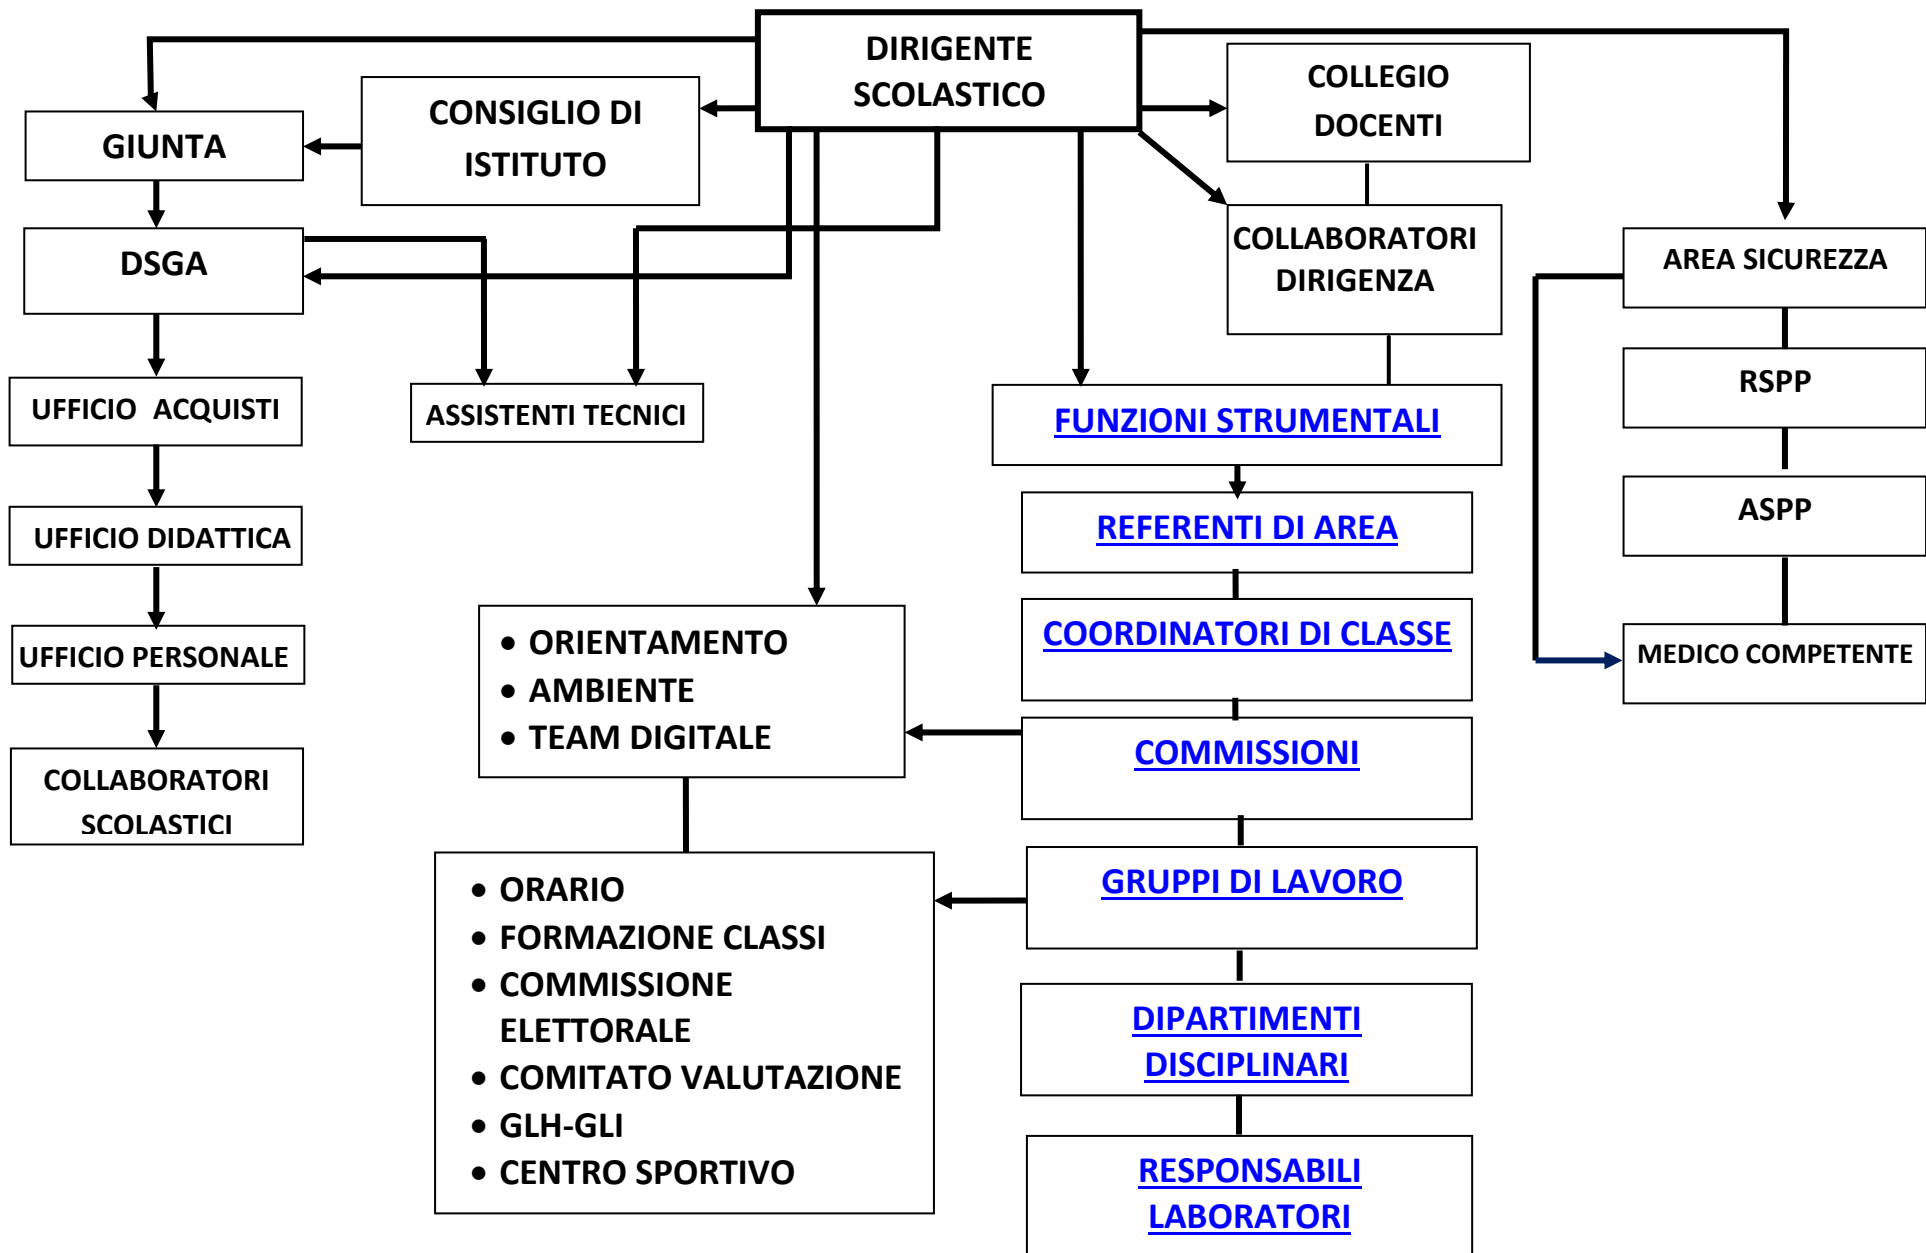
DIRIGENTE SCOLASTICO

CONSIGLIO DI ISTITUTO

GIUNTA

COLLEGIO DOCENTI

COLLABORATORI DIRIGENZA

AREA SICUREZZA

DSGA

UFFICIO ACQUISTI

ASSISTENTI TECNICI

FUNZIONI STRUMENTALI

RSPP

ASPP

UFFICIO DIDATTICA

REFERENTI DI AREA

UFFICIO PERSONALE

COORDINATORI DI CLASSE

MEDICO COMPETENTE

- ORIENTAMENTO
- AMBIENTE
- TEAM DIGITALE

COLLABORATORI SCOLASTICI

COMMISSIONI

- ORARIO
- FORMAZIONE CLASSI
- COMMISSIONE ELETTORALE
- COMITATO VALUTAZIONE
- GLH-GLI
- CENTRO SPORTIVO

GRUPPI DI LAVORO

DIPARTIMENTI DISCIPLINARI

RESPONSABILI LABORATORI